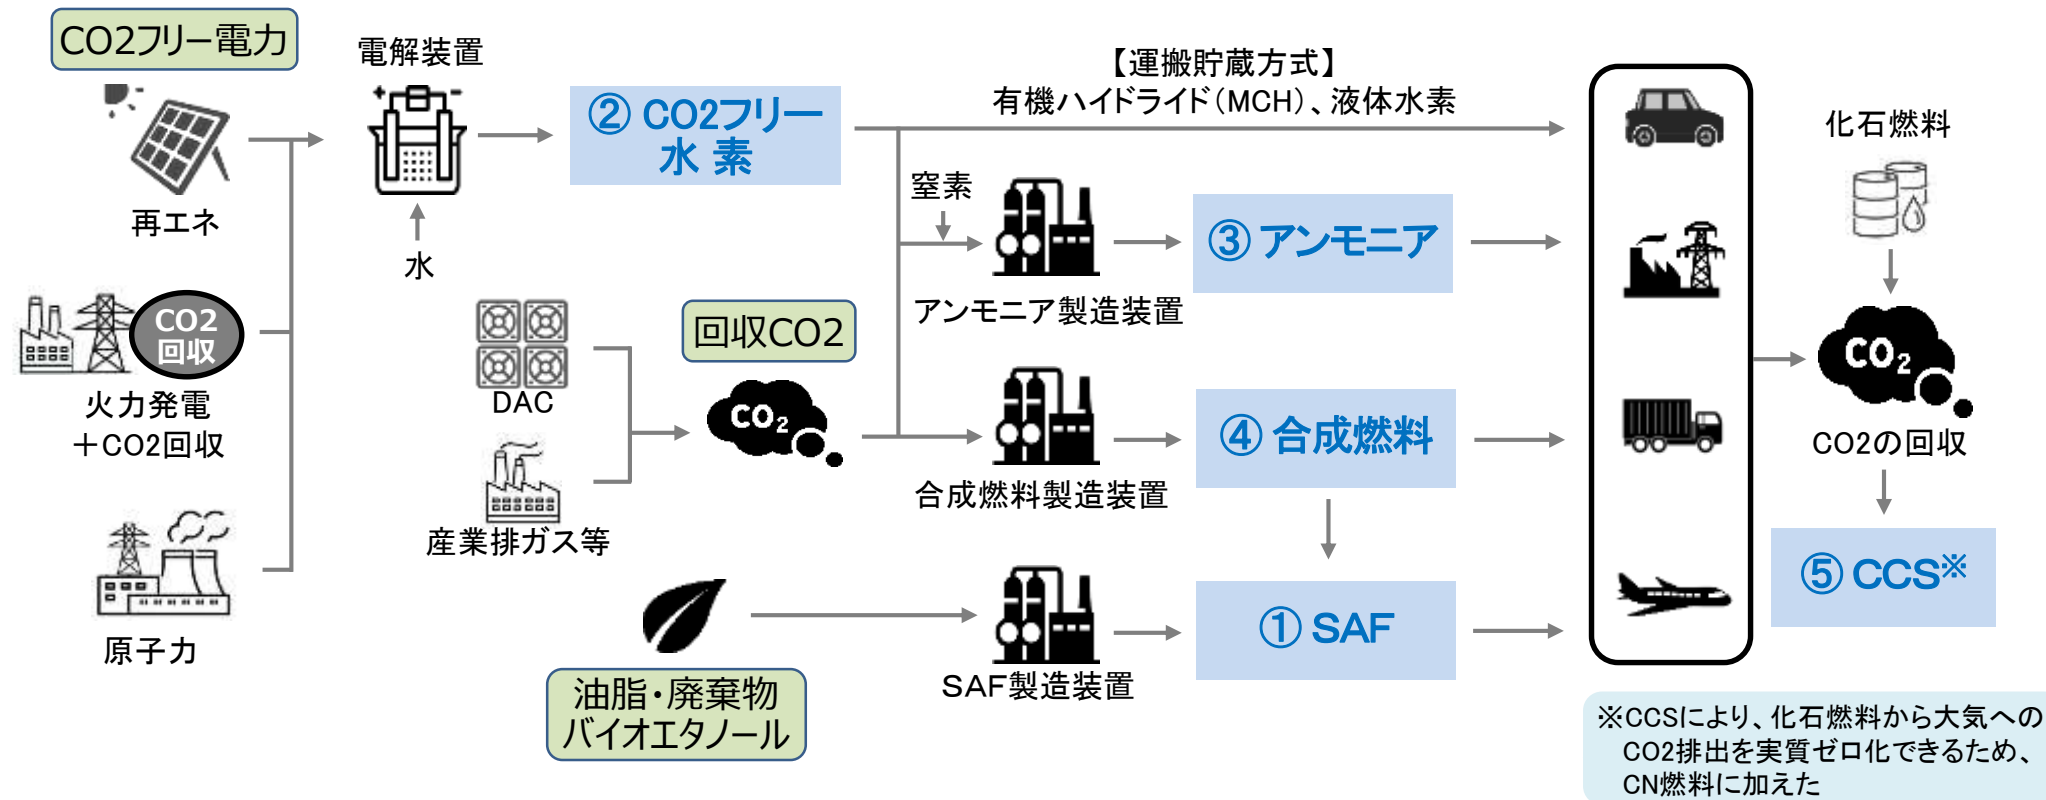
CO2フリー電力

再エネ

CO2
回収

火力発電
＋CO2回収

原子力

電解装置

水

② CO2フリー
水 素

【運搬貯蔵方式】
有機ハイドライド（MCH）、液体水素

窒素

アンモニア製造装置

③ アンモニア

DAC

産業排ガス等

回収CO2

$CO_2$

合成燃料製造装置

④ 合成燃料

油脂・廃棄物
バイオエタノール

SAF製造装置

① SAF

化石燃料

$CO_2$

CO2の回収

⑤ CCS※

※CCSにより、化石燃料から大気へのCO2排出を実質ゼロ化できるため、CN燃料に加えた